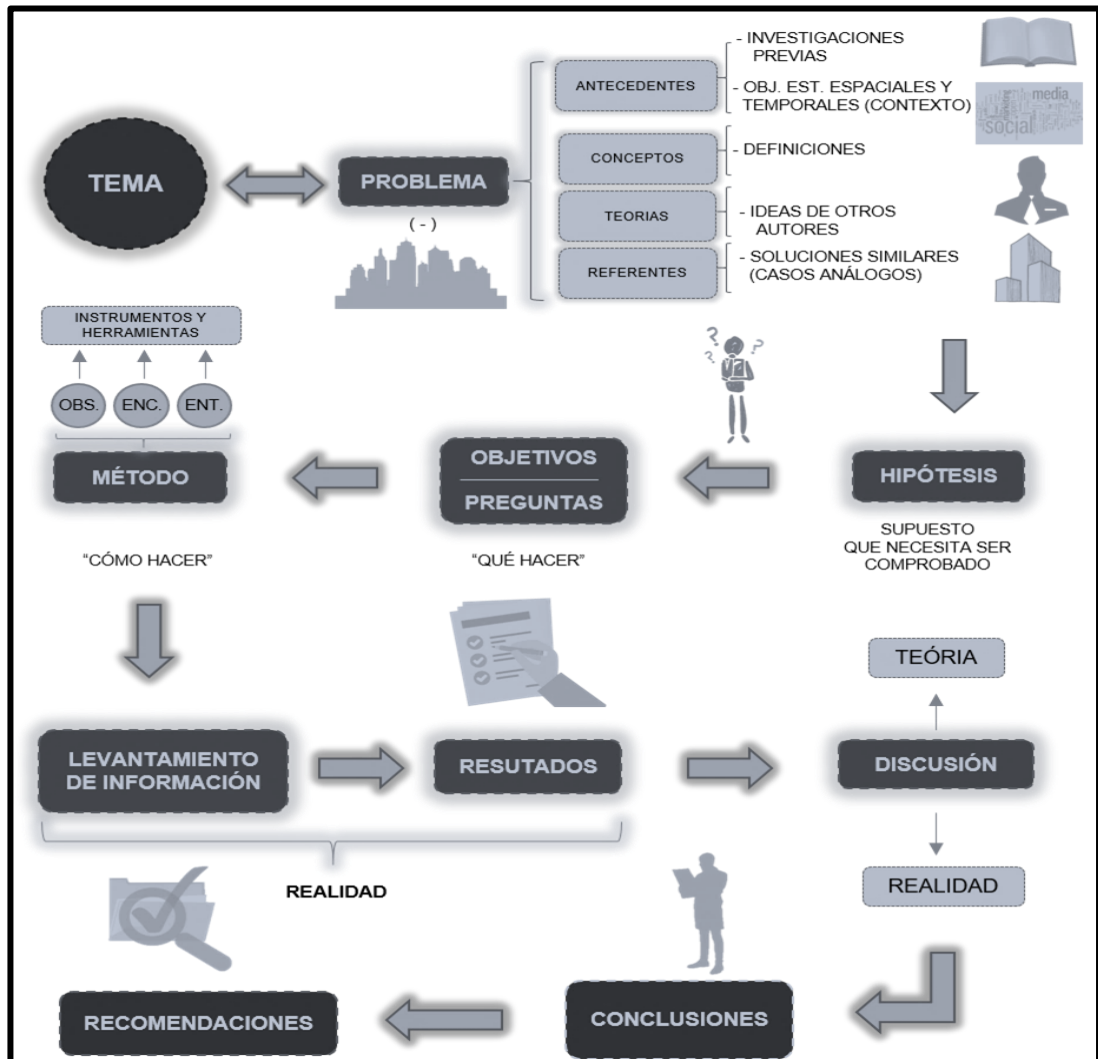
TEMA

PROBLEMA

( - )

ANTECEDENTES

- INVESTIGACIONES PREVIAS

- OBJ. EST. ESPACIALES Y TEMPORALES (CONTEXTO)

media social

CONCEPTOS

- DEFINICIONES

TEORIAS

- IDEAS DE OTROS AUTORES

REFERENTES

- SOLUCIONES SIMILARES (CASOS ANÁLOGOS)

INSTRUMENTOS Y HERRAMIENTAS

OBS.

ENC.

ENT.

MÉTODO

OBJETIVOS

PREGUNTAS

HIPÓTESIS

"CÓMO HACER"

"QUÉ HACER"

SUPUESTO QUE NECESITA SER COMPROBADO

TEÓRIA

LEVANTAMIENTO DE INFORMACIÓN

RESUTADOS

DISCUSIÓN

REALIDAD

REALIDAD

RECOMENDACIONES

CONCLUSIONES